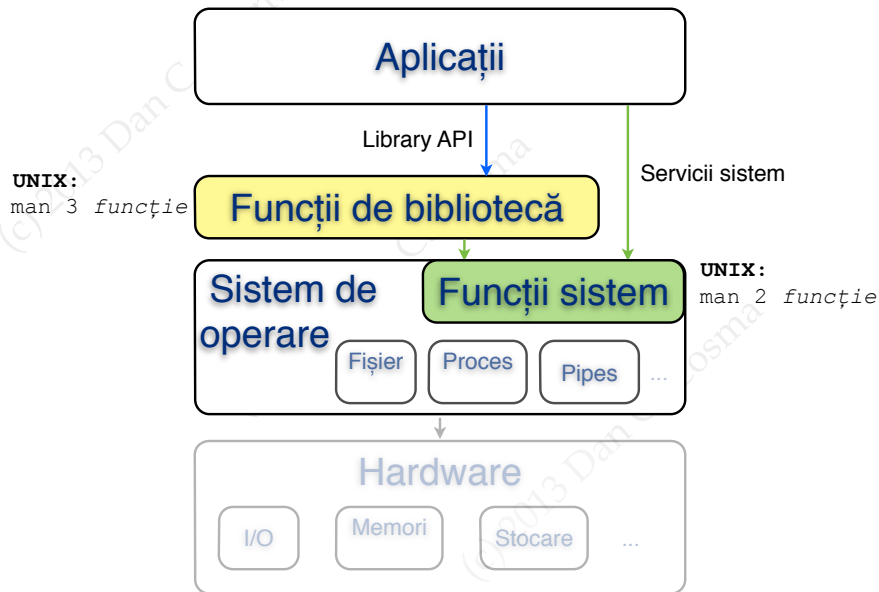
Aplicații

Library API

Servicii sistem

UNIX:
man 3 *funcție*

Funcții de bibliotecă

Sistem de operare

Funcții sistem

UNIX:
man 2 *funcție*

Fișier

Proces

Pipes

...

Hardware

I/O

Memori

Stocare

...

(c) 2013 Dan Cosma

(c) 2013 Dan Cosma

(c) 2013 Dan Cosma